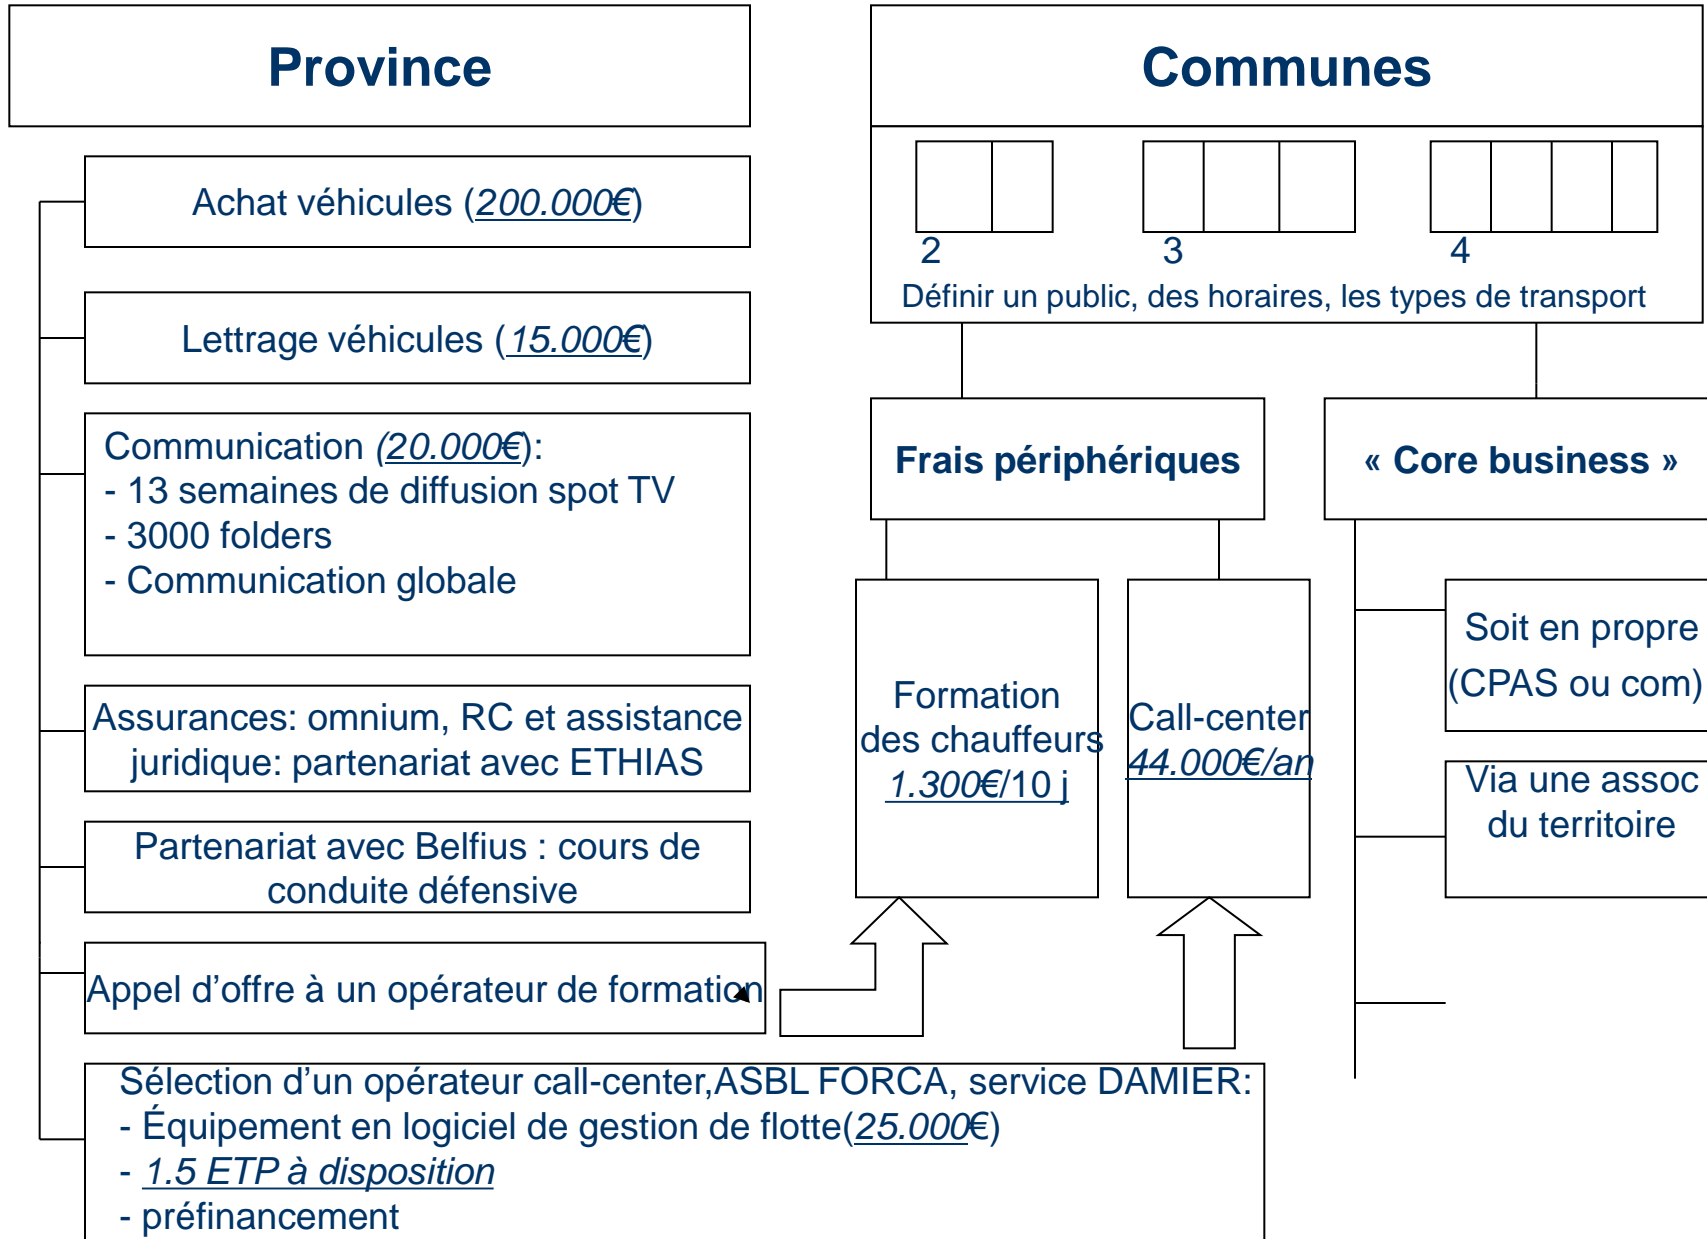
Province

Achat véhicules (200.000€)

Lettrage véhicules (15.000€)

Communication (20.000€):
- 13 semaines de diffusion spot TV
- 3000 folders
- Communication globale

Assurances: omnium, RC et assistance juridique: partenariat avec ETHIAS

Partenariat avec Belfius : cours de conduite défensive

Appel d'offre à un opérateur de formation

Sélection d'un opérateur call-center,ASBL FORCA, service DAMIER:
- Équipement en logiciel de gestion de flotte(25.000€)
- 1.5 ETP à disposition
- préfinancement

Communes

2

3

4

Définir un public, des horaires, les types de transport

Frais périphériques

« Core business »

Formation des chauffeurs 1.300€/10 j

Call-center 44.000€/an

Soit en propre (CPAS ou com)

Via une assoc du territoire